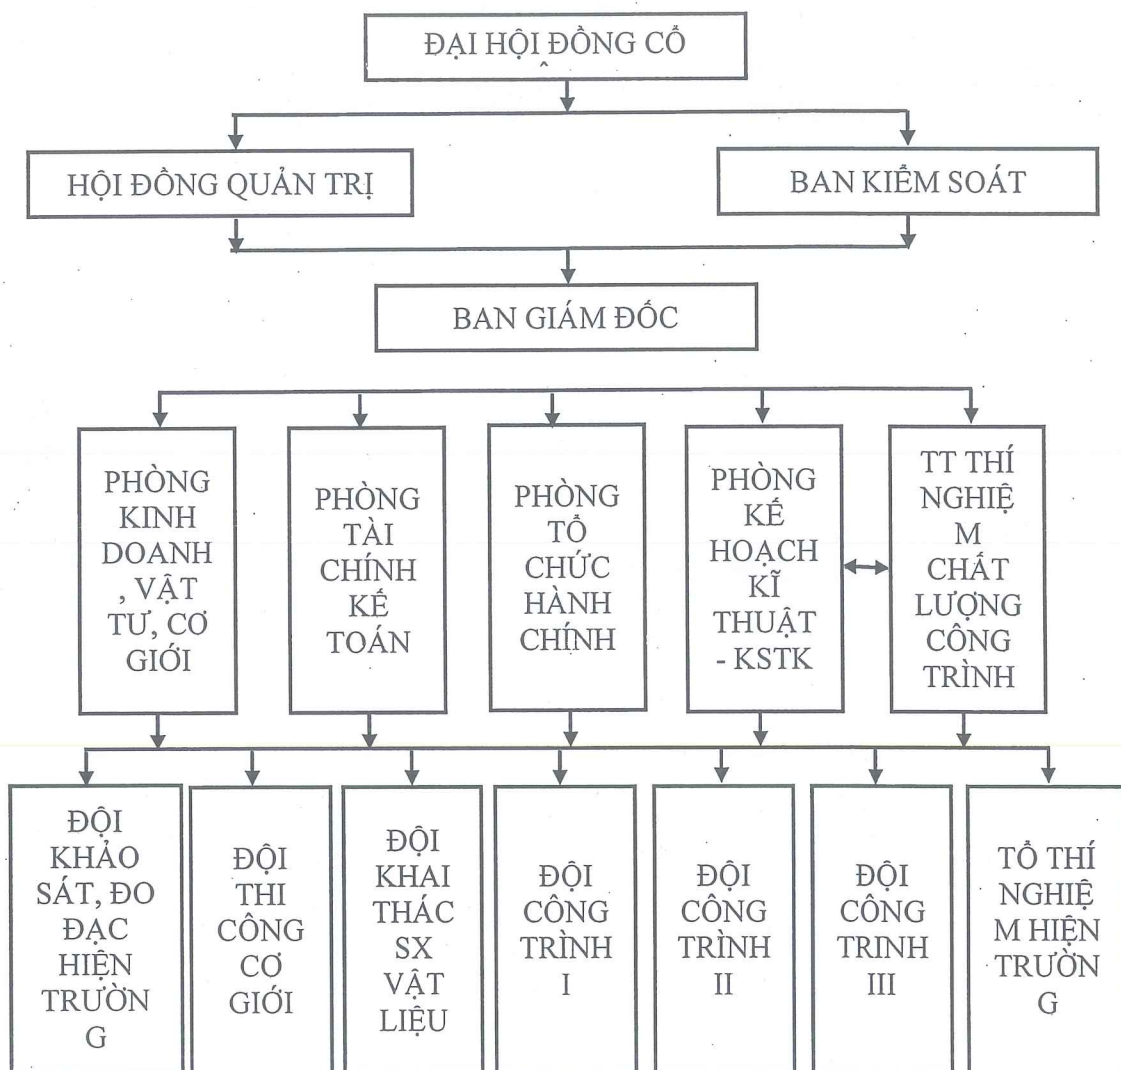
ĐẠI HỘI ĐỒNG CỔ

HỘI ĐỒNG QUẢN TRỊ

BAN KIỂM SOÁT

BAN GIÁM ĐỐC

PHÒNG KINH DOANH , VẬT TƯ, CƠ GIỚI

PHÒNG TÀI CHÍNH KẾ TOÁN

PHÒNG TỔ CHỨC HÀNH CHÍNH

PHÒNG KẾ HOẠCH KĨ THUẬT - KSTK

TT THÍ NGHIỆ M CHẤT LƯỢNG CÔNG TRÌNH

ĐỘI KHẢO SÁT, ĐO ĐẠC HIỆN TRƯỜN G

ĐỘI THI CÔNG CƠ GIỚI

ĐỘI KHAI THÁC SX VẬT LIỆU

ĐỘI CÔNG TRÌNH I

ĐỘI CÔNG TRÌNH II

ĐỘI CÔNG TRINH III

TỔ THÍ NGHIỆ M HIỆN TRƯỜN G